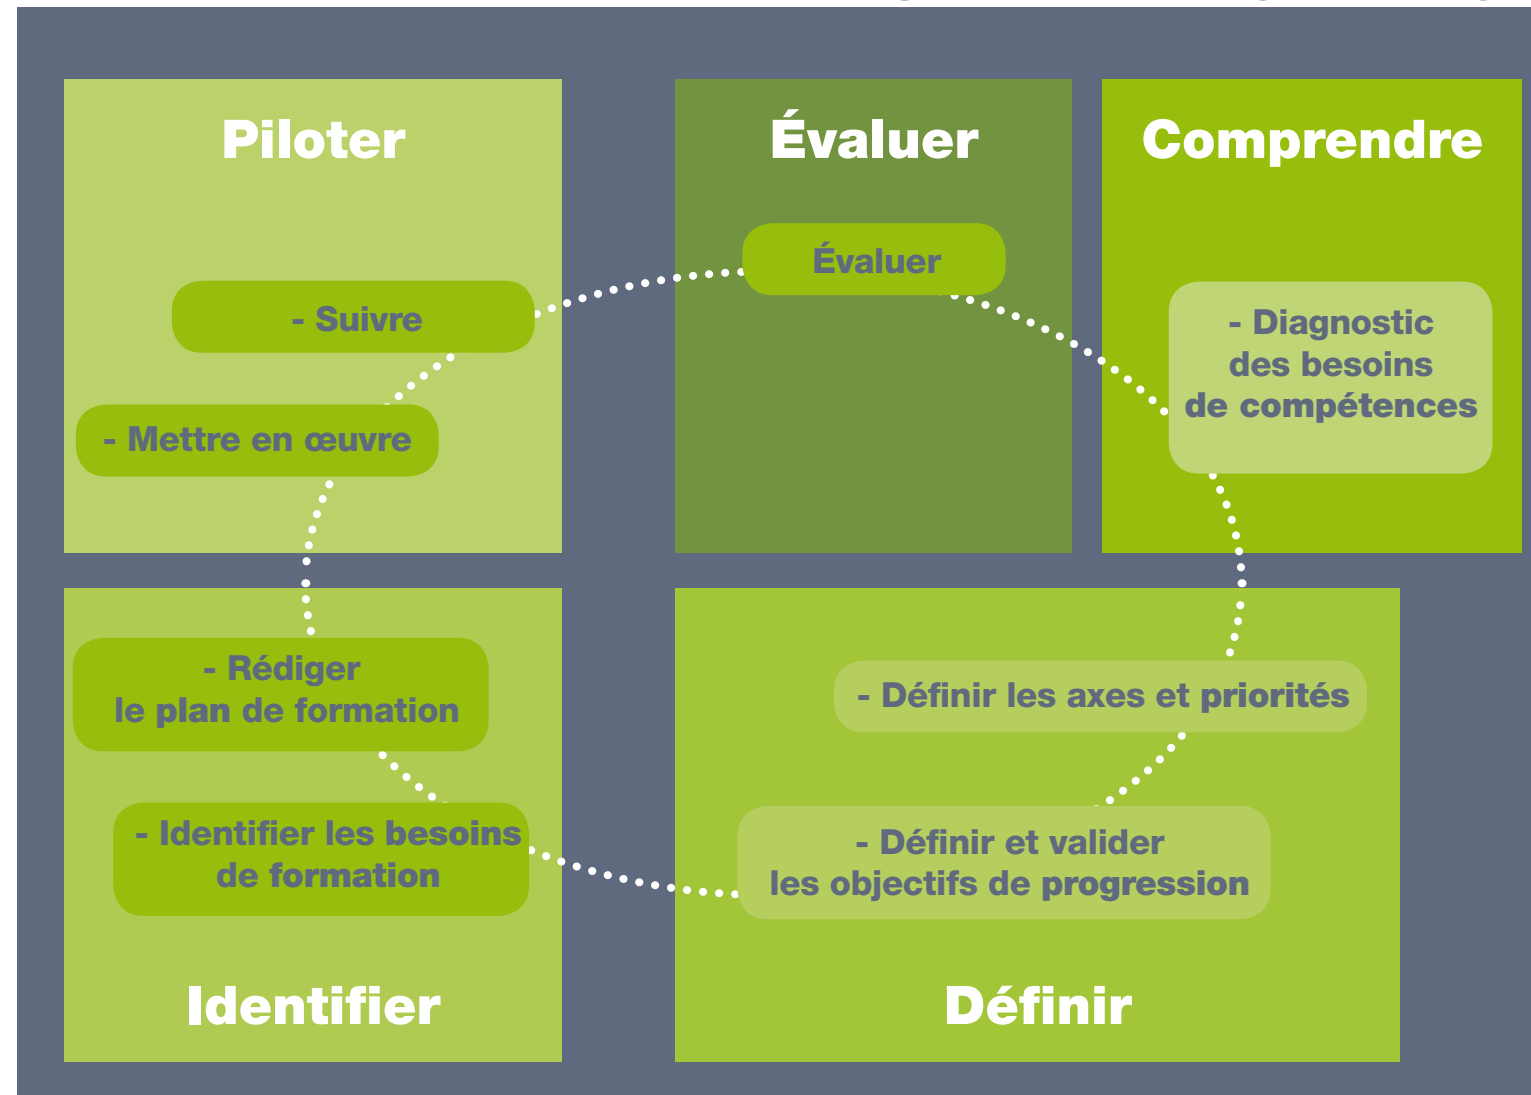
Piloter

- Suivre

- Mettre en œuvre

Évaluer

Évaluer

Comprendre

- Diagnostic des besoins de compétences

- Rédiger le plan de formation

- Identifier les besoins de formation

Identifier

- Définir les axes et priorités

- Définir et valider les objectifs de progression

Définir